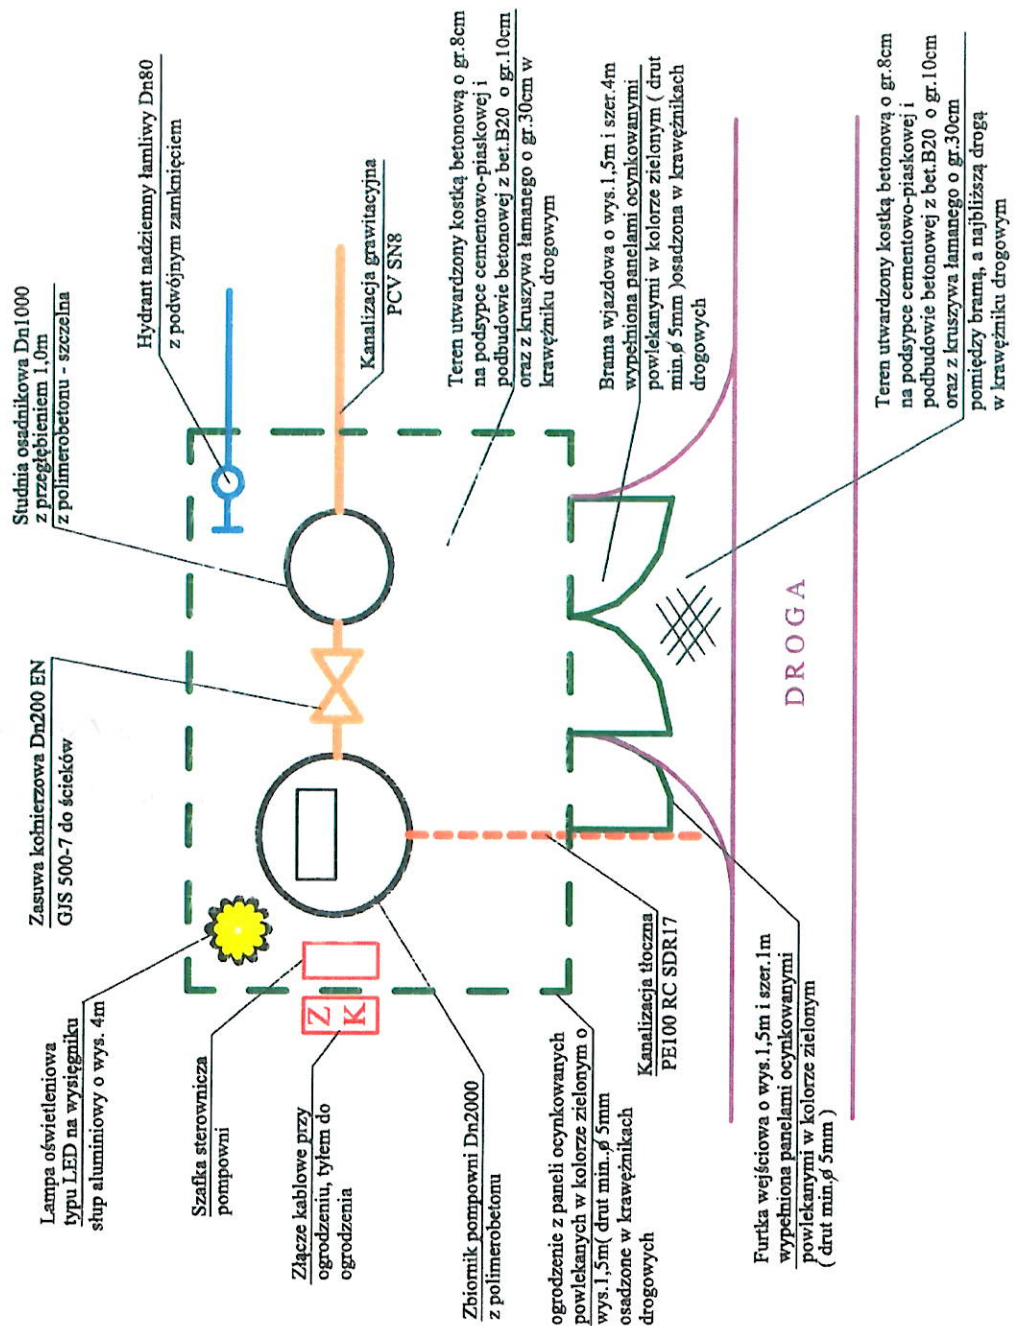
Studnia osadnikowa Dn1000 z przegłębieniem 1,0m z polimerobetonu - szczelna

Hydrant nadziemny łamliwy Dn80 z podwójnym zamknięciem

Kanalizacja grawitacyjna PCV SN8

Teren utwardzony kostką betonową o gr.8cm na podsypce cementowo-piaskowej i podbudowie betonowej z bet.B20 o gr.10cm oraz z kruszywa łamanego o gr.30cm w krawężniku drogowym

Brama wjazdowa o wys.1,5m i szer.4m wypełniona panelami ocynkowanymi powlekanymi w kolorze zielonym ( drut min.ø 5mm )osadzona w krawężnikach drogowych

Teren utwardzony kostką betonową o gr.8cm na podsypce cementowo-piaskowej i podbudowie betonowej z bet.B20 o gr.10cm oraz z kruszywa łamanego o gr.30cm pomiędzy bramą, a najbliższą drogą w krawężniku drogowym

Zasuwa kołnierzowa Dn200 EN GJS 500-7 do ścieków

DROGA

Z
K

Lampa oświetleniowa typu LED na wysięgniku słup aluminiowy o wys. 4m

Szafka sterownicza pompowni

Złącze kablowe przy ogrodzeniu, tyłem do ogrodzenia

Zbiornik pompowni Dn2000 z polimerobetonu

ogrodzenie z paneli ocynkowanych powlekanych w kolorze zielonym o wys.1,5m( drut min..ø 5mm osadzone w krawężnikach drogowych

Kanalizacja tłoczna PE100 RC SDR17

Furtka wejściowa o wys.1,5m i szer.1m wypełniona panelami ocynkowanymi powlekanymi w kolorze zielonym ( drut min.ø 5mm )